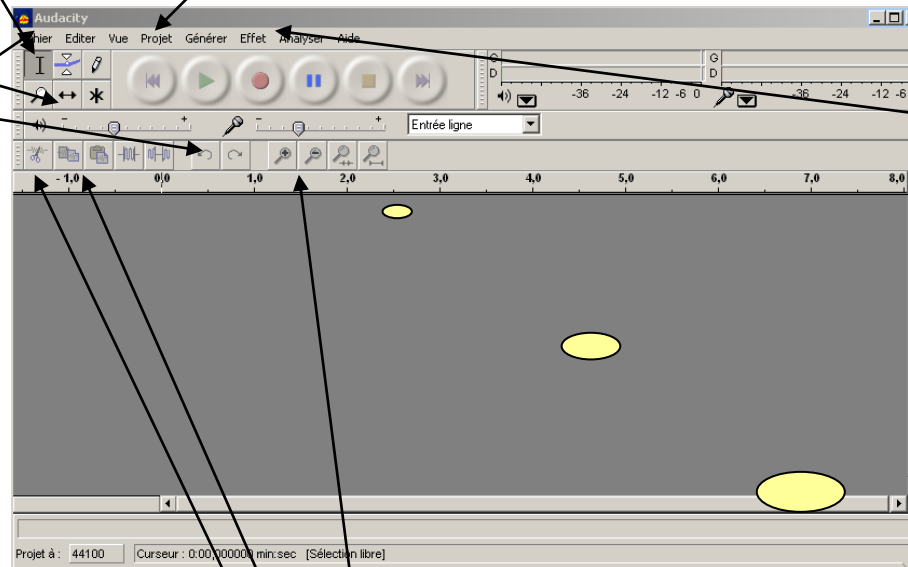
Audacity

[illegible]hier Editer Vue Projet Générer Effet Analyser Aide

G
D
-36 -24 -12 -6 0
G
D
-36 -24 -12 -6

Entrée ligne

- 1,0 0,0 1,0 2,0 3,0 4,0 5,0 6,0 7,0 8,0

Projet à : 44100 Curseur : 0:00,000000 min:sec [Sélection libre]